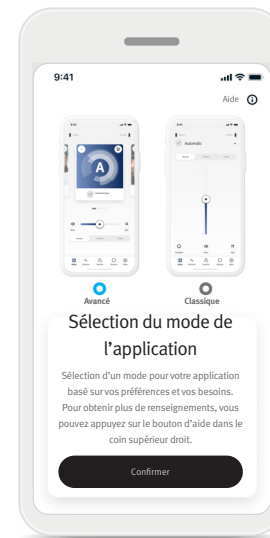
9:41

Aide

A

Automatic

Avancé

Classique

Sélection du mode de l'application

Sélection d'un mode pour votre application basé sur vos préférences et vos besoins. Pour obtenir plus de renseignements, vous pouvez appuyez sur le bouton d'aide dans le coin supérieur droit.

Confirmer